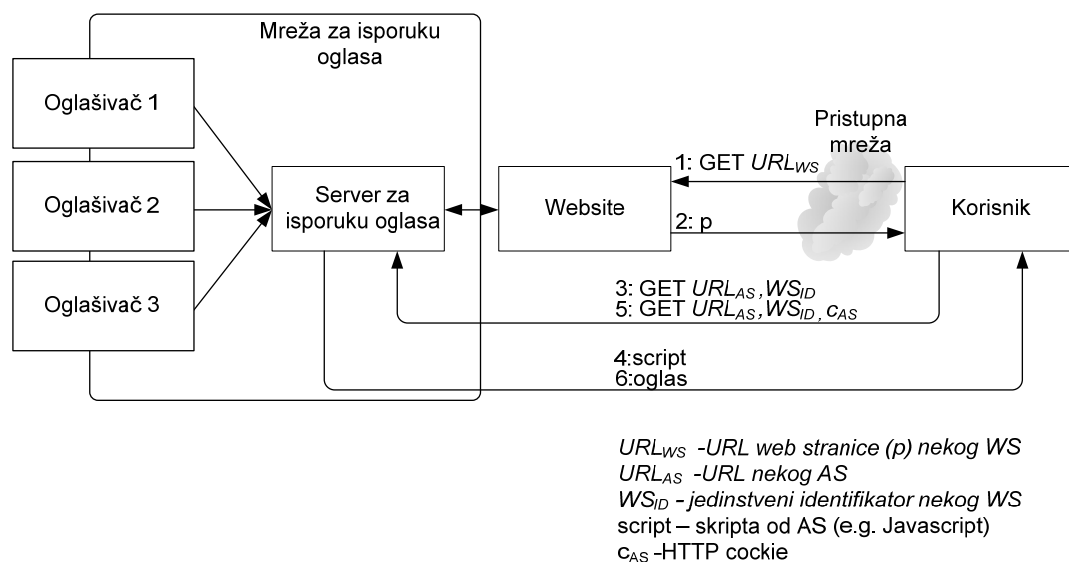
Mreža za isporuku oglasa

Oglašivač 1

Oglašivač 2

Oglašivač 3

Server za isporuku oglasa

Website

Pristupna mreža

Korisnik

1: GET $URL_{WS}$

2: p

3: GET $URL_{AS}$, $WS_{ID}$
5: GET $URL_{AS}$, $WS_{ID}$, $c_{AS}$

4:script
6:oglas

$URL_{WS}$ -URL web stranice (p) nekog WS
$URL_{AS}$ -URL nekog AS
$WS_{ID}$ - jedinstveni identifikator nekog WS
script – skripta od AS (e.g. Javascript)
$c_{AS}$ -HTTP cockie